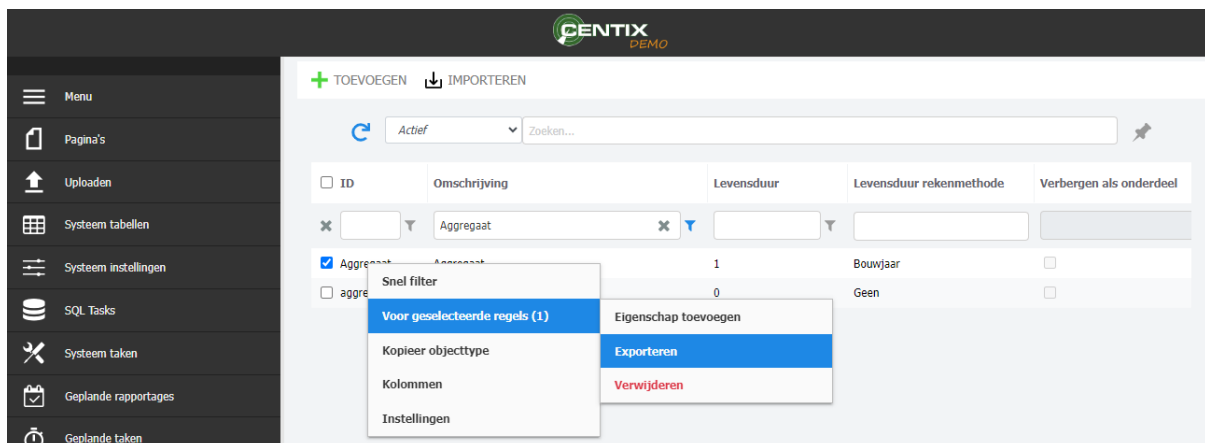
CENTIX
DEMO

Menu
Pagina's
Uploaden
Systeem tabellen
Systeem instellingen
SQL Tasks
Systeem taken
Geplande rapportages
Geplande taken

TOEVOEGEN IMPORTEREN

Actief
Zoeken...

| ID | Omschrijving | Levensduur | Levensduur rekenmethode | Verbergen als onderdeel |
|---|---|---|---|---|
| | Aggregaat | | | |
| Aggregaat | Aggregaat | 1 | Bouwjaar | |
| aggre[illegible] | | 0 | Geen | |

Snel filter
Voor geselecteerde regels (1)
Kopieer objecttype
Kolommen
Instellingen

Eigenschap toevoegen
Exporteren
Verwijderen